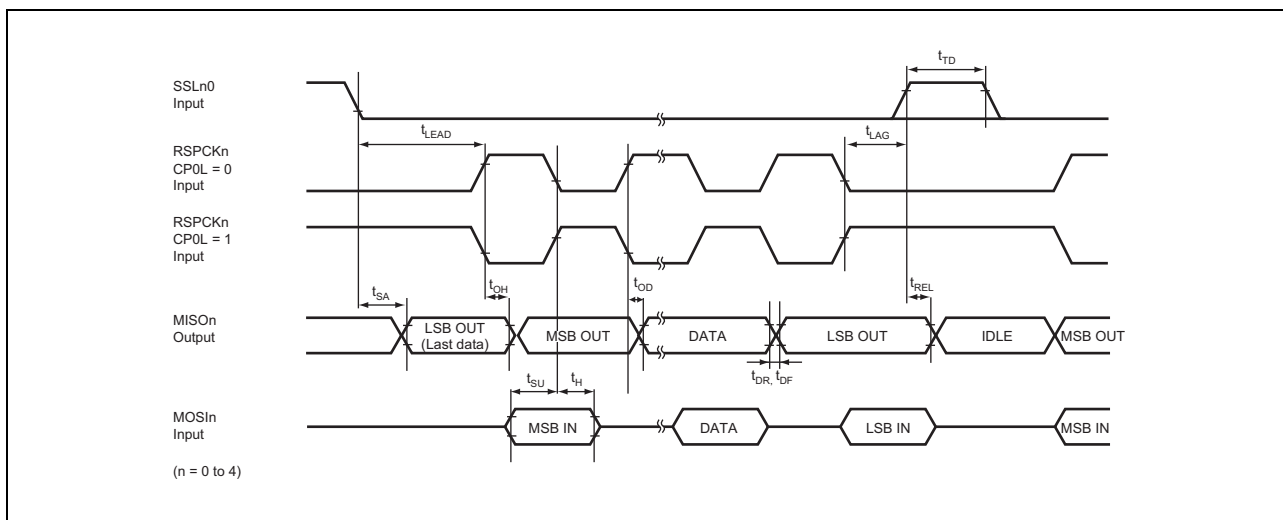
SSLn0
Input

$t_{TD}$

$t_{LEAD}$

$t_{LAG}$

RSPCKn
CP0L = 0
Input

RSPCKn
CP0L = 1
Input

$t_{SA}$

$t_{OH}$

$t_{OD}$

$t_{REL}$

MISOn
Output

LSB OUT
(Last data)

MSB OUT

DATA

LSB OUT

IDLE

MSB OUT

$t_{DR,}$ $t_{DF}$

$t_{SU}$

$t_{H}$

MOSIn
Input

MSB IN

DATA

LSB IN

MSB IN

(n = 0 to 4)